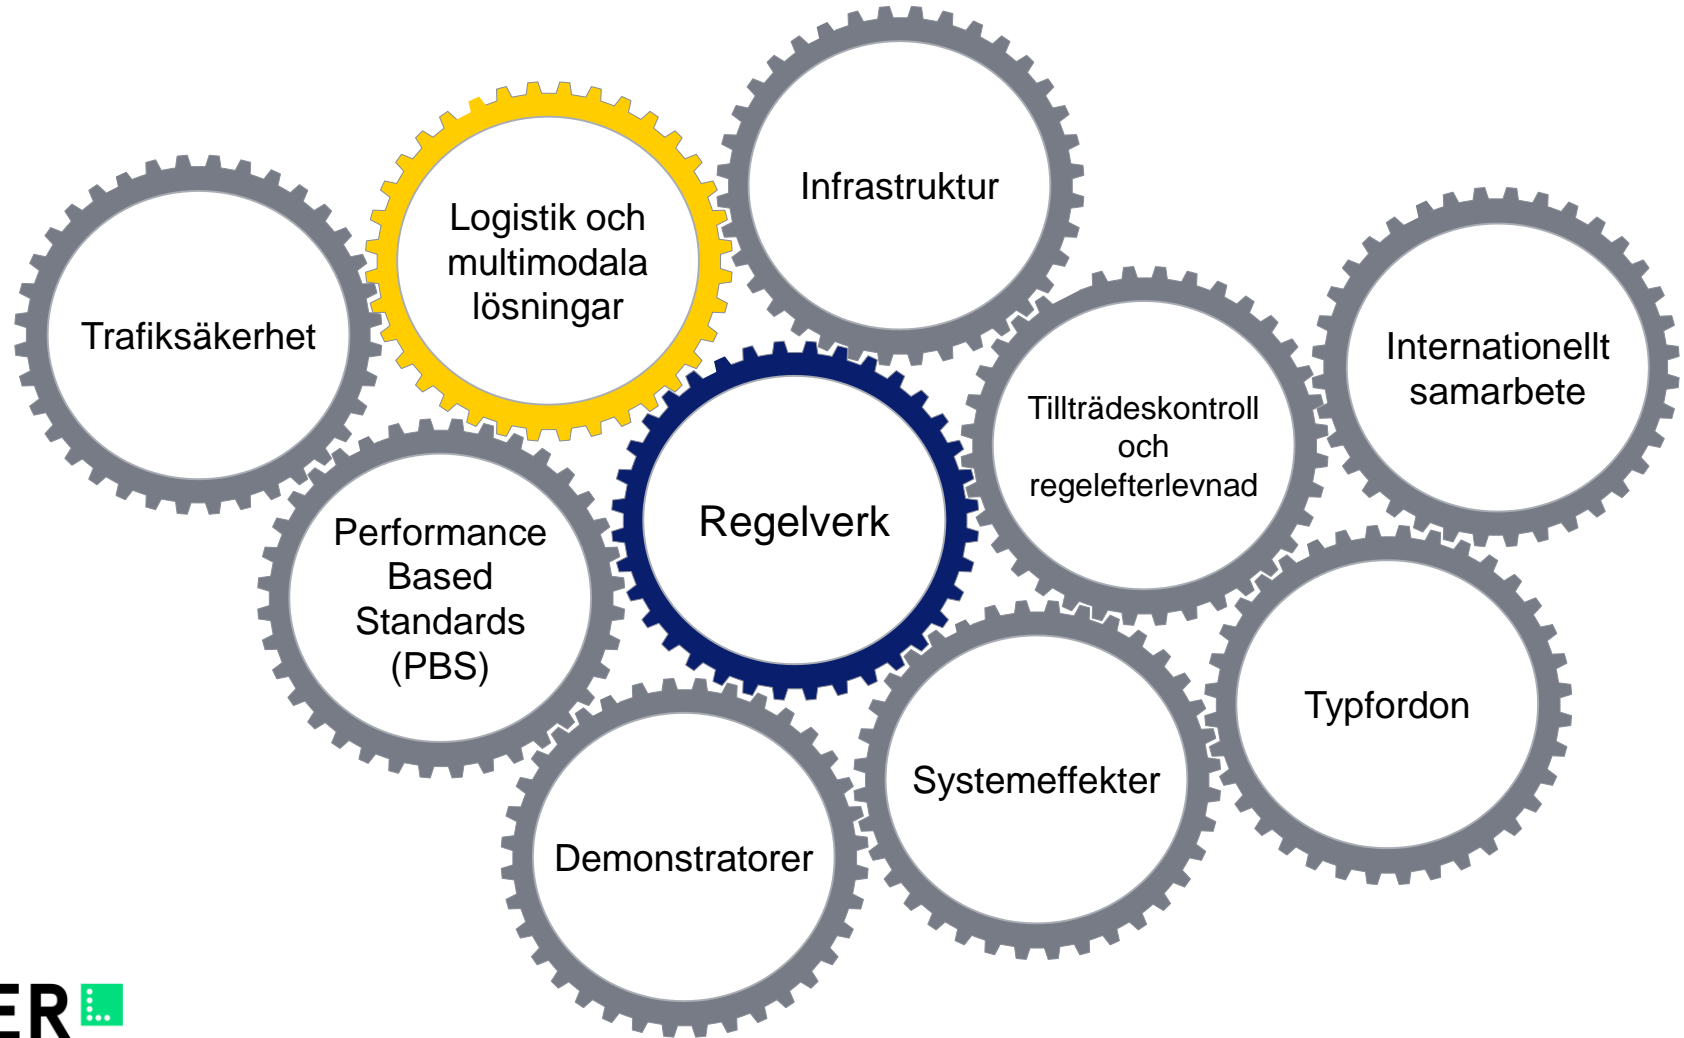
Trafiksäkerhet

Logistik och multimodala lösningar

Infrastruktur

Internationellt samarbete

Tillträdeskontroll och regelefterlevnad

Regelverk

Performance Based Standards (PBS)

Typfordon

Systemeffekter

Demonstratorer

ER